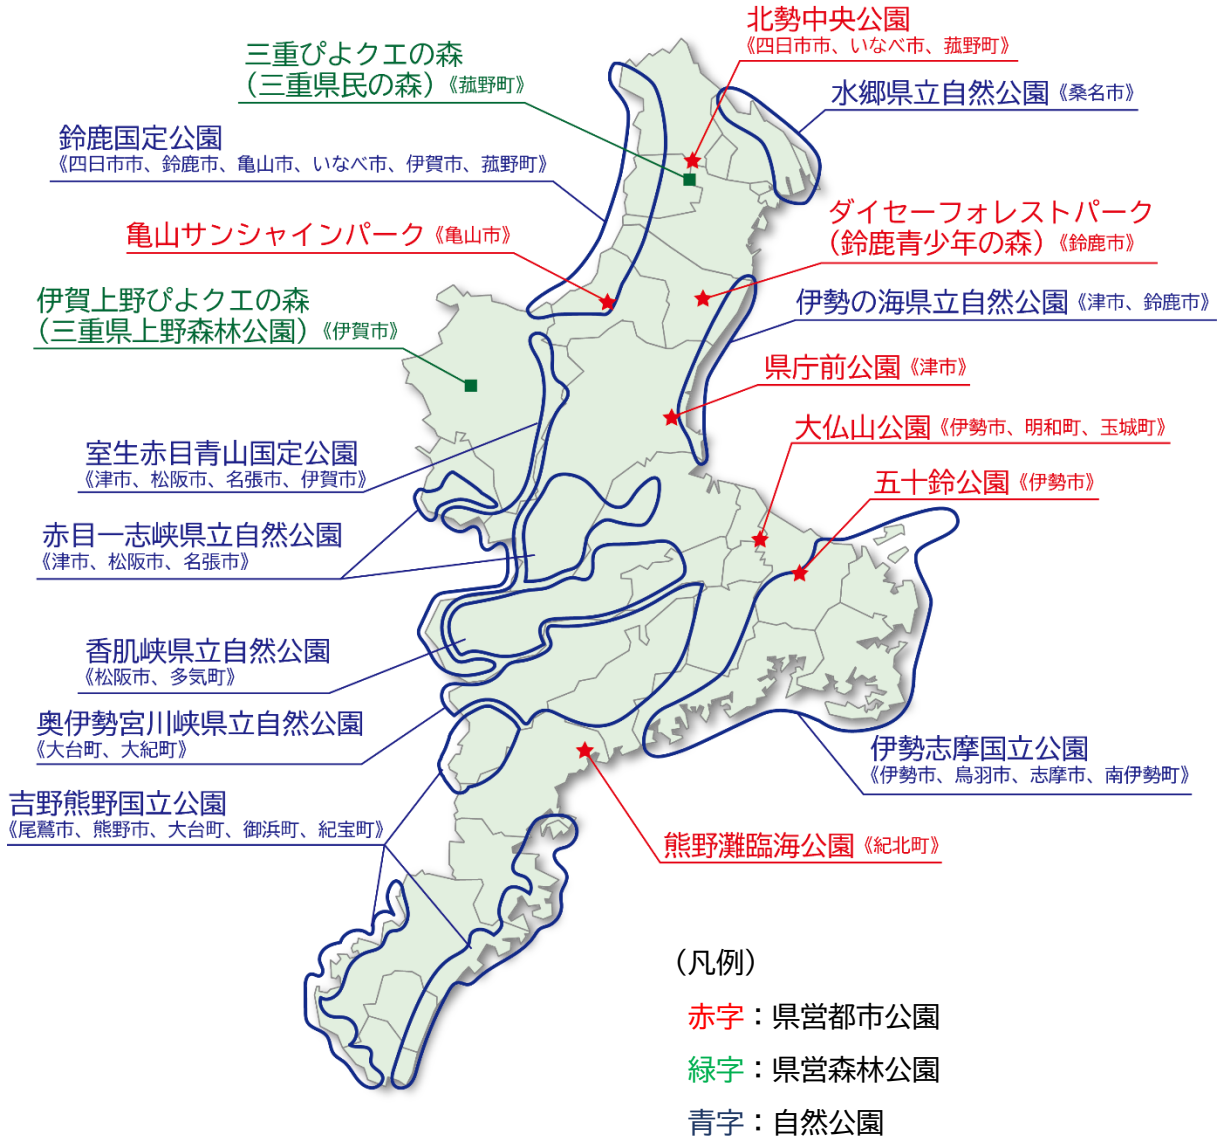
北勢中央公園
《四日市市、いなべ市、菰野町》

三重ぴよクエの森
（三重県民の森）《菰野町》

水郷県立自然公園《桑名市》

鈴鹿国定公園
《四日市市、鈴鹿市、亀山市、いなべ市、伊賀市、菰野町》

ダイセーフォレストパーク
（鈴鹿青少年の森）《鈴鹿市》

亀山サンシャインパーク《亀山市》

伊賀上野ぴよクエの森
（三重県上野森林公園）《伊賀市》

伊勢の海県立自然公園《津市、鈴鹿市》

県庁前公園《津市》

大仏山公園《伊勢市、明和町、玉城町》

室生赤目青山国定公園
《津市、松阪市、名張市、伊賀市》

五十鈴公園《伊勢市》

赤目一志峡県立自然公園
《津市、松阪市、名張市》

香肌峡県立自然公園
《松阪市、多気町》

奥伊勢宮川峡県立自然公園
《大台町、大紀町》

伊勢志摩国立公園
《伊勢市、鳥羽市、志摩市、南伊勢町》

吉野熊野国立公園
《尾鷲市、熊野市、大台町、御浜町、紀宝町》

熊野灘臨海公園《紀北町》

（凡例）
赤字：県営都市公園
緑字：県営森林公園
青字：自然公園